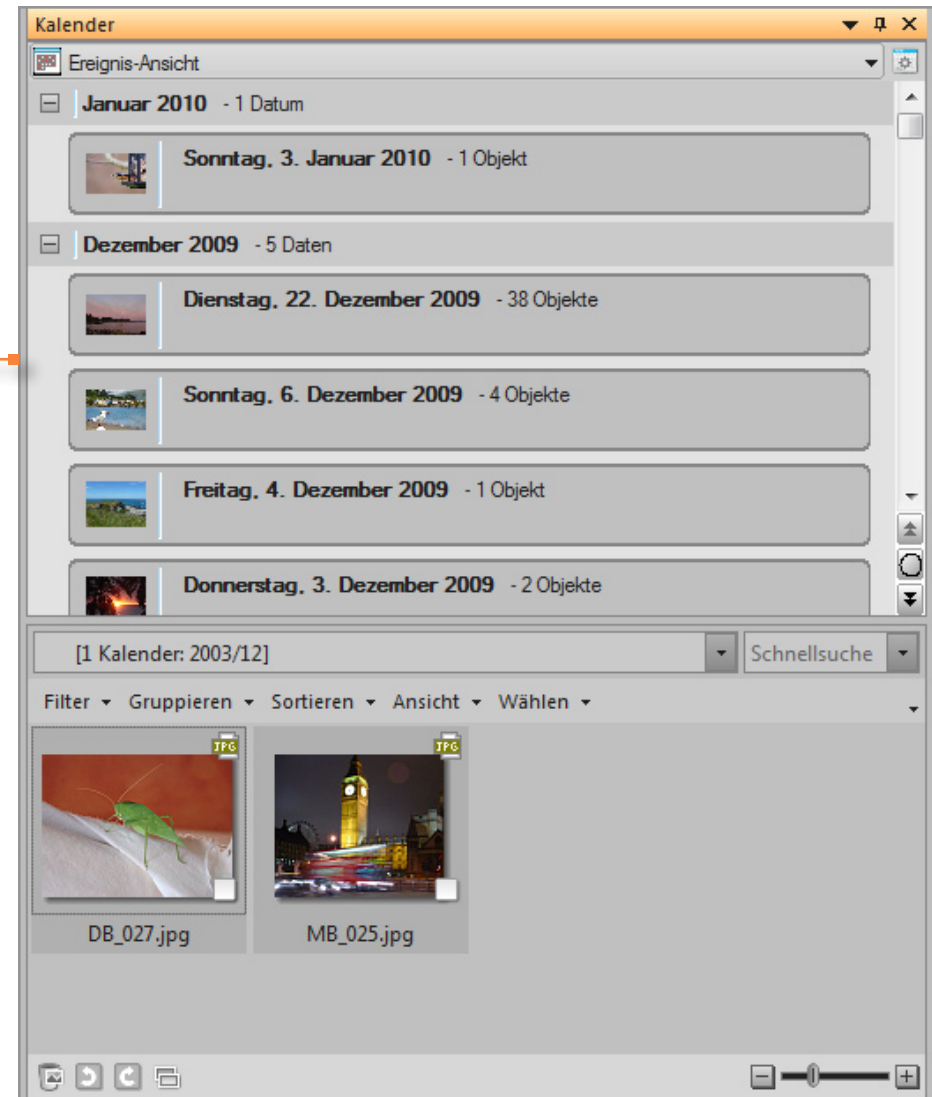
Kalender

Ereignis-Ansicht

Januar 2010 - 1 Datum

Sonntag, 3. Januar 2010 - 1 Objekt

Dezember 2009 - 5 Daten

Dienstag, 22. Dezember 2009 - 38 Objekte

Sonntag, 6. Dezember 2009 - 4 Objekte

Freitag, 4. Dezember 2009 - 1 Objekt

Donnerstag, 3. Dezember 2009 - 2 Objekte

[1 Kalender: 2003/12]

Schnellsuche

Filter Gruppieren Sortieren Ansicht Wählen

JPG

JPG

DB_027.jpg

MB_025.jpg